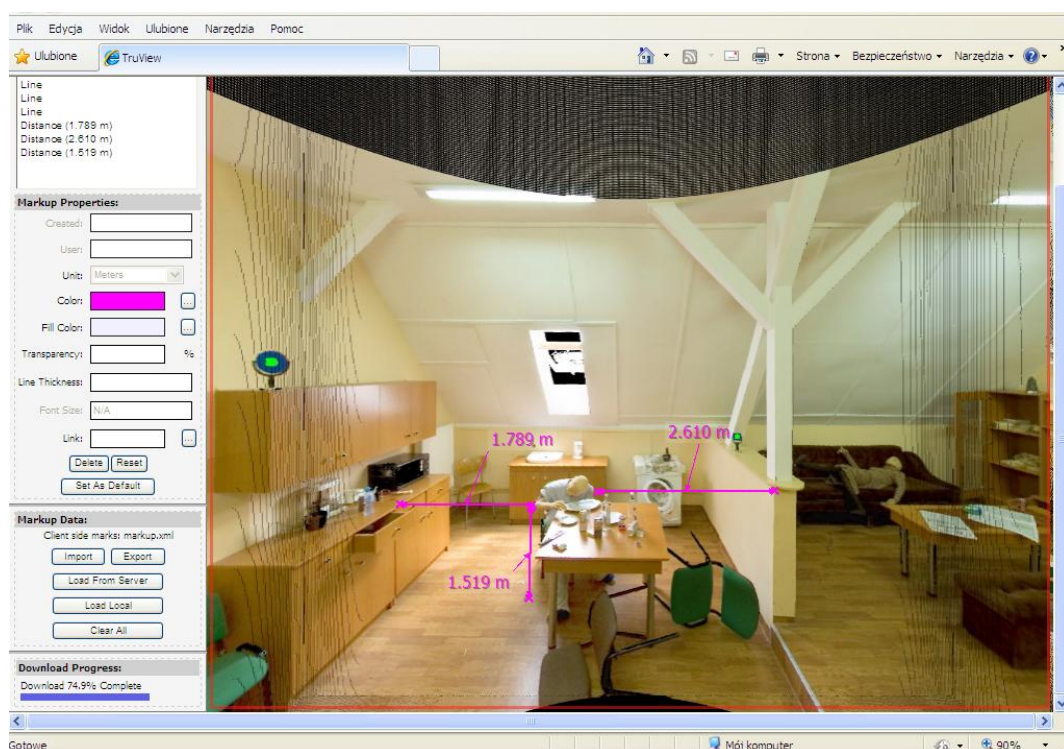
Plik Edycja Widok Ulubione Narzędzia Pomoc

Ulubione TruView

Strona ▾ Bezpieczeństwo ▾ Narzędzia ▾

Line
Line
Line
Distance (1.789 m)
Distance (2.610 m)
Distance (1.519 m)

Markup Properties:

Created:

User:

Unit: Meters

Color:

Fill Color:

Transparency: %

Line Thickness:

Font Size: N/A

Link:

Delete Reset

Set As Default

Markup Data:

Client side marks: markup.xml

Import Export

Load From Server

Load Local

Clear All

Download Progress:

Download 74.9% Complete

1.789 m

2.610 m

1.519 m

Gotowe

Mój komputer

90%